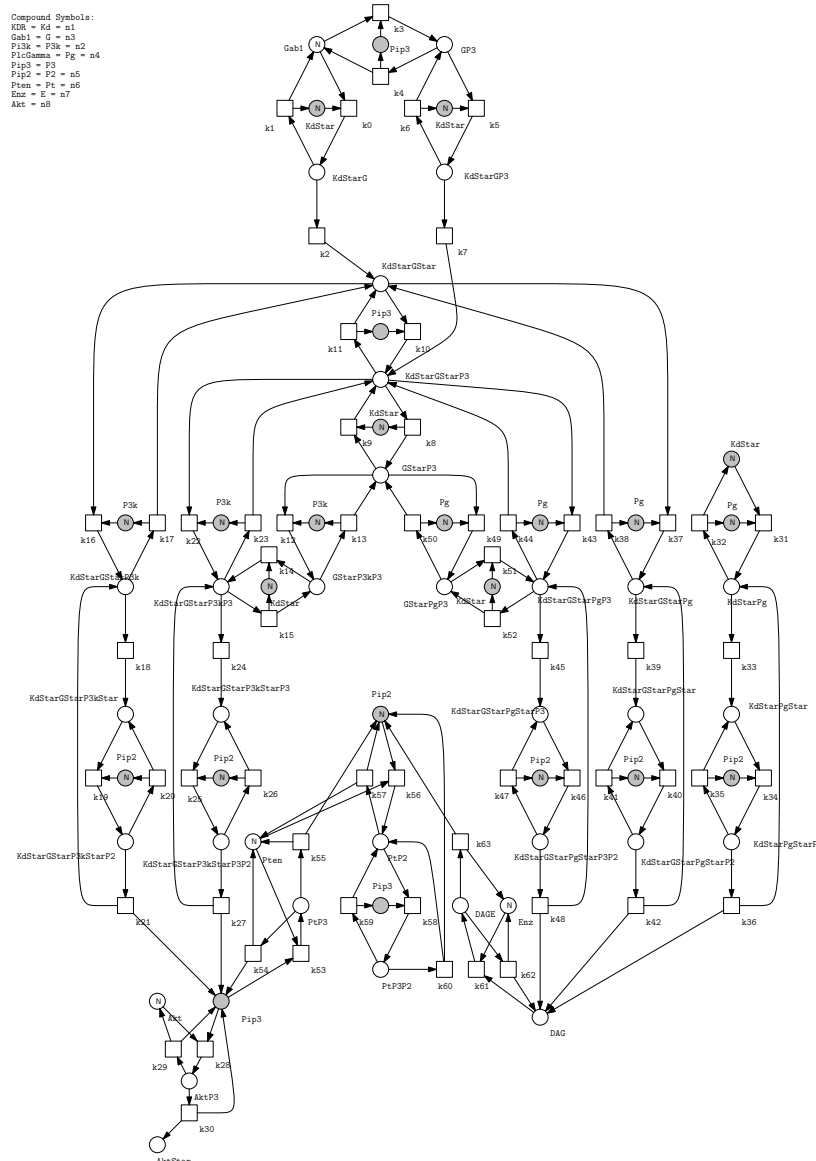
Compound Symbols:
KDR = Kd = n1
Gab1 = G = n3
Pi3k = P3k = n2
PlcGamma = Pg = n4
Pip3 = P3
Pip2 = P2 = n5
Pten = Pt = n6
Enz = E = n7
Akt = n8

k3
Gab1 N Pip3 GP3
k4
k1 N k0 k6 N k5
KdStar KdStar
KdStarG KdStarGP3
k2 k7
KdStarGStar
Pip3
k11 k10
KdStarGStarP3
KdStar
k9 k8
GStarP3
P3k P3k P3k Pg Pg Pg KdStar
k16 N k17 k22 N k23 k12 N k13 k50 N k49 k44 N k43 k38 N k37 N Pg
k14 k51 k32 N k31
KdGStarP3k N GStarP3kP3 N KdStarGStarPgP3 KdStarGStarPg KdStarPg
KdStarGStarP3kP3 KdStar GStarPgP3 KdStar
k15 k52
k18 k24 k45 k39 k33
KdStarGStarP3kStar KdStarGStarP3kStarP3 Pip2 KdStarGStarPgStarP3 KdStarGStarPgStar KdStarPgStar
Pip2 Pip2 Pip2 Pip2 Pip2
k19 N k20 k25 N k26 k57 k56 k47 N k46 k41 N k40 k35 N k34
KdStarGStarP3kStarP2 KdStarGStarP3kStarP3P2 N Pten k55 PtP2 k63 KdStarGStarPgStarP3P2 KdStarGStarPgStarP2 KdStarPgStarP
Pip3
k59 k58 DAGE N Enz
PtP3
k21 k27 k54 k53 k48 k42 k36
PtP3P2 k60 k61 k62
DAG
N Akt Pip3
k29 k28
AktP3
k30
AktStar